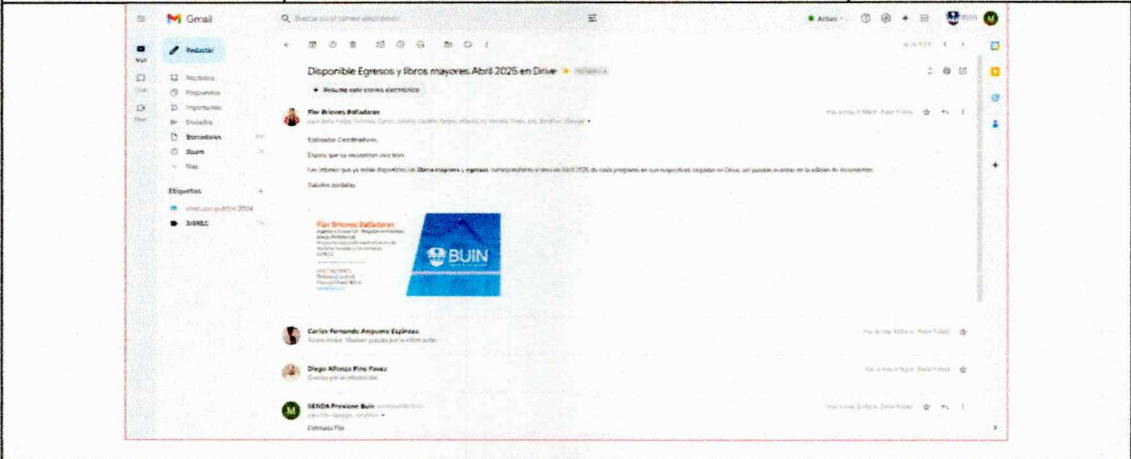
Gmail

Buscar en el correo electrónico

Activo

Redactar

Recibidos
Pospuestos
Importantes
Enviados
Borradores
Spam
Más

Etiquetas
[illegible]
SISREC

Disponible Egresos y libros mayores Abril 2025 en Drive

Resume este correo electrónico

Flor Briones Bellodares

Estimados Coordinadores,

Espero que se encuentren muy bien.

Les informo que ya están disponibles los libros mayores y egresos correspondientes al mes de Abril 2025 de cada programa en sus respectivas carpetas en Drive. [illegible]

Saludos cordiales.

Flor Briones Bellodares

BUIN

Carlos Fernando Ampuero Espinoza

Diego Alfonso Pino Pavez

SENDA Previene Buin

Estimada Flor